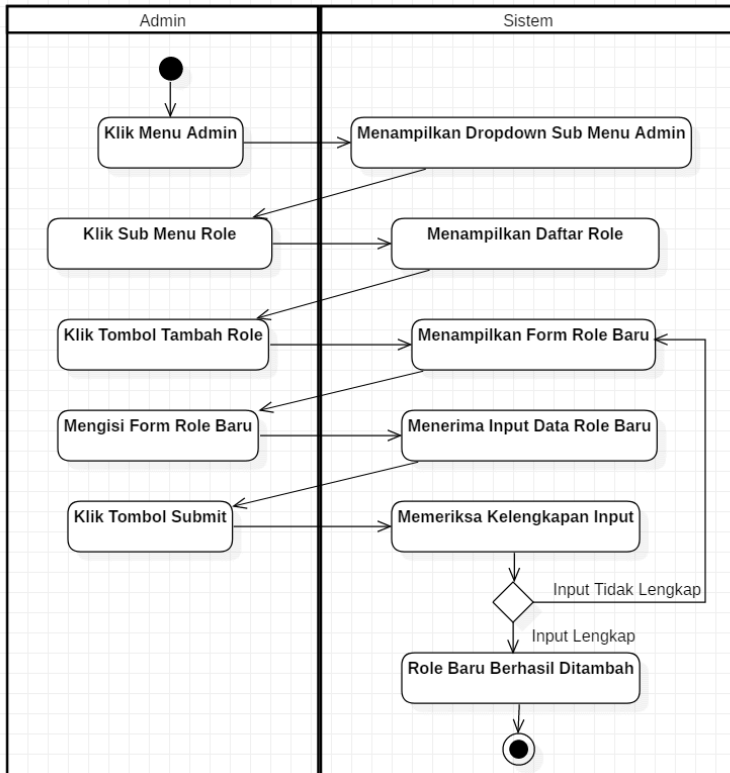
Admin

Sistem

Klik Menu Admin

Menampilkan Dropdown Sub Menu Admin

Klik Sub Menu Role

Menampilkan Daftar Role

Klik Tombol Tambah Role

Menampilkan Form Role Baru

Mengisi Form Role Baru

Menerima Input Data Role Baru

Klik Tombol Submit

Memeriksa Kelengkapan Input

Input Tidak Lengkap

Input Lengkap

Role Baru Berhasil Ditambah